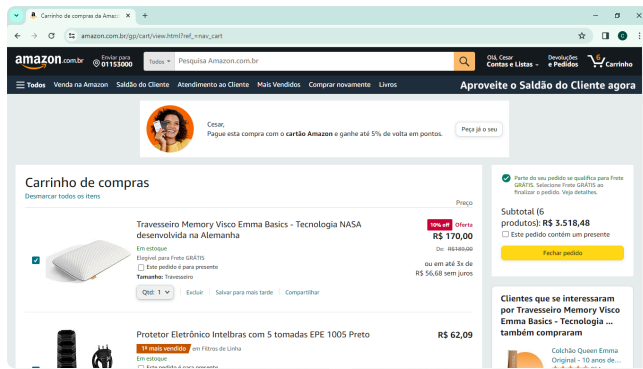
Carrinho de compras da Amaz ×
+
amazon.com.br/gp/cart/view.html?ref_=nav_cart
amazon.com.br
Enviar para 01153000
Todos
Pesquisa Amazon.com.br
Olá, Cesar Contas e Listas
Devoluções e Pedidos
0 Carrinho
Todos
Venda na Amazon
Saldão do Cliente
Atendimento ao Cliente
Mais Vendidos
Comprar novamente
Livros
Aproveite o Saldão do Cliente agora

Cesar,
Pague esta compra com o cartão Amazon e ganhe até 5% de volta em pontos.
Peça já o seu

Carrinho de compras
Desmarcar todos os itens
Preço

Travesseiro Memory Visco Emma Basics - Tecnologia NASA desenvolvida na Alemanha
10% off Oferta
R$ 170,00
De: R$189,00
ou em até 3x de R$ 56,68 sem juros
Em estoque
Elegível para Frete GRÁTIS
Este pedido é para presente
Tamanho: Travesseiro
Qtd: 1
Excluir
Salvar para mais tarde
Compartilhar

Protetor Eletrônico Intelbras com 5 tomadas EPE 1005 Preto
R$ 62,09
1º mais vendido em Filtros de Linha
Em estoque
Este pedido é para presente

Parte do seu pedido se qualifica para Frete GRÁTIS. Selecione Frete GRÁTIS ao finalizar o pedido. Veja detalhes.
Subtotal (6 produtos): R$ 3.518,48
Este pedido contém um presente
Fechar pedido

Clientes que se interessaram por Travesseiro Memory Visco Emma Basics - Tecnologia ... também compraram
Colchão Queen Emma Original - 10 anos de...